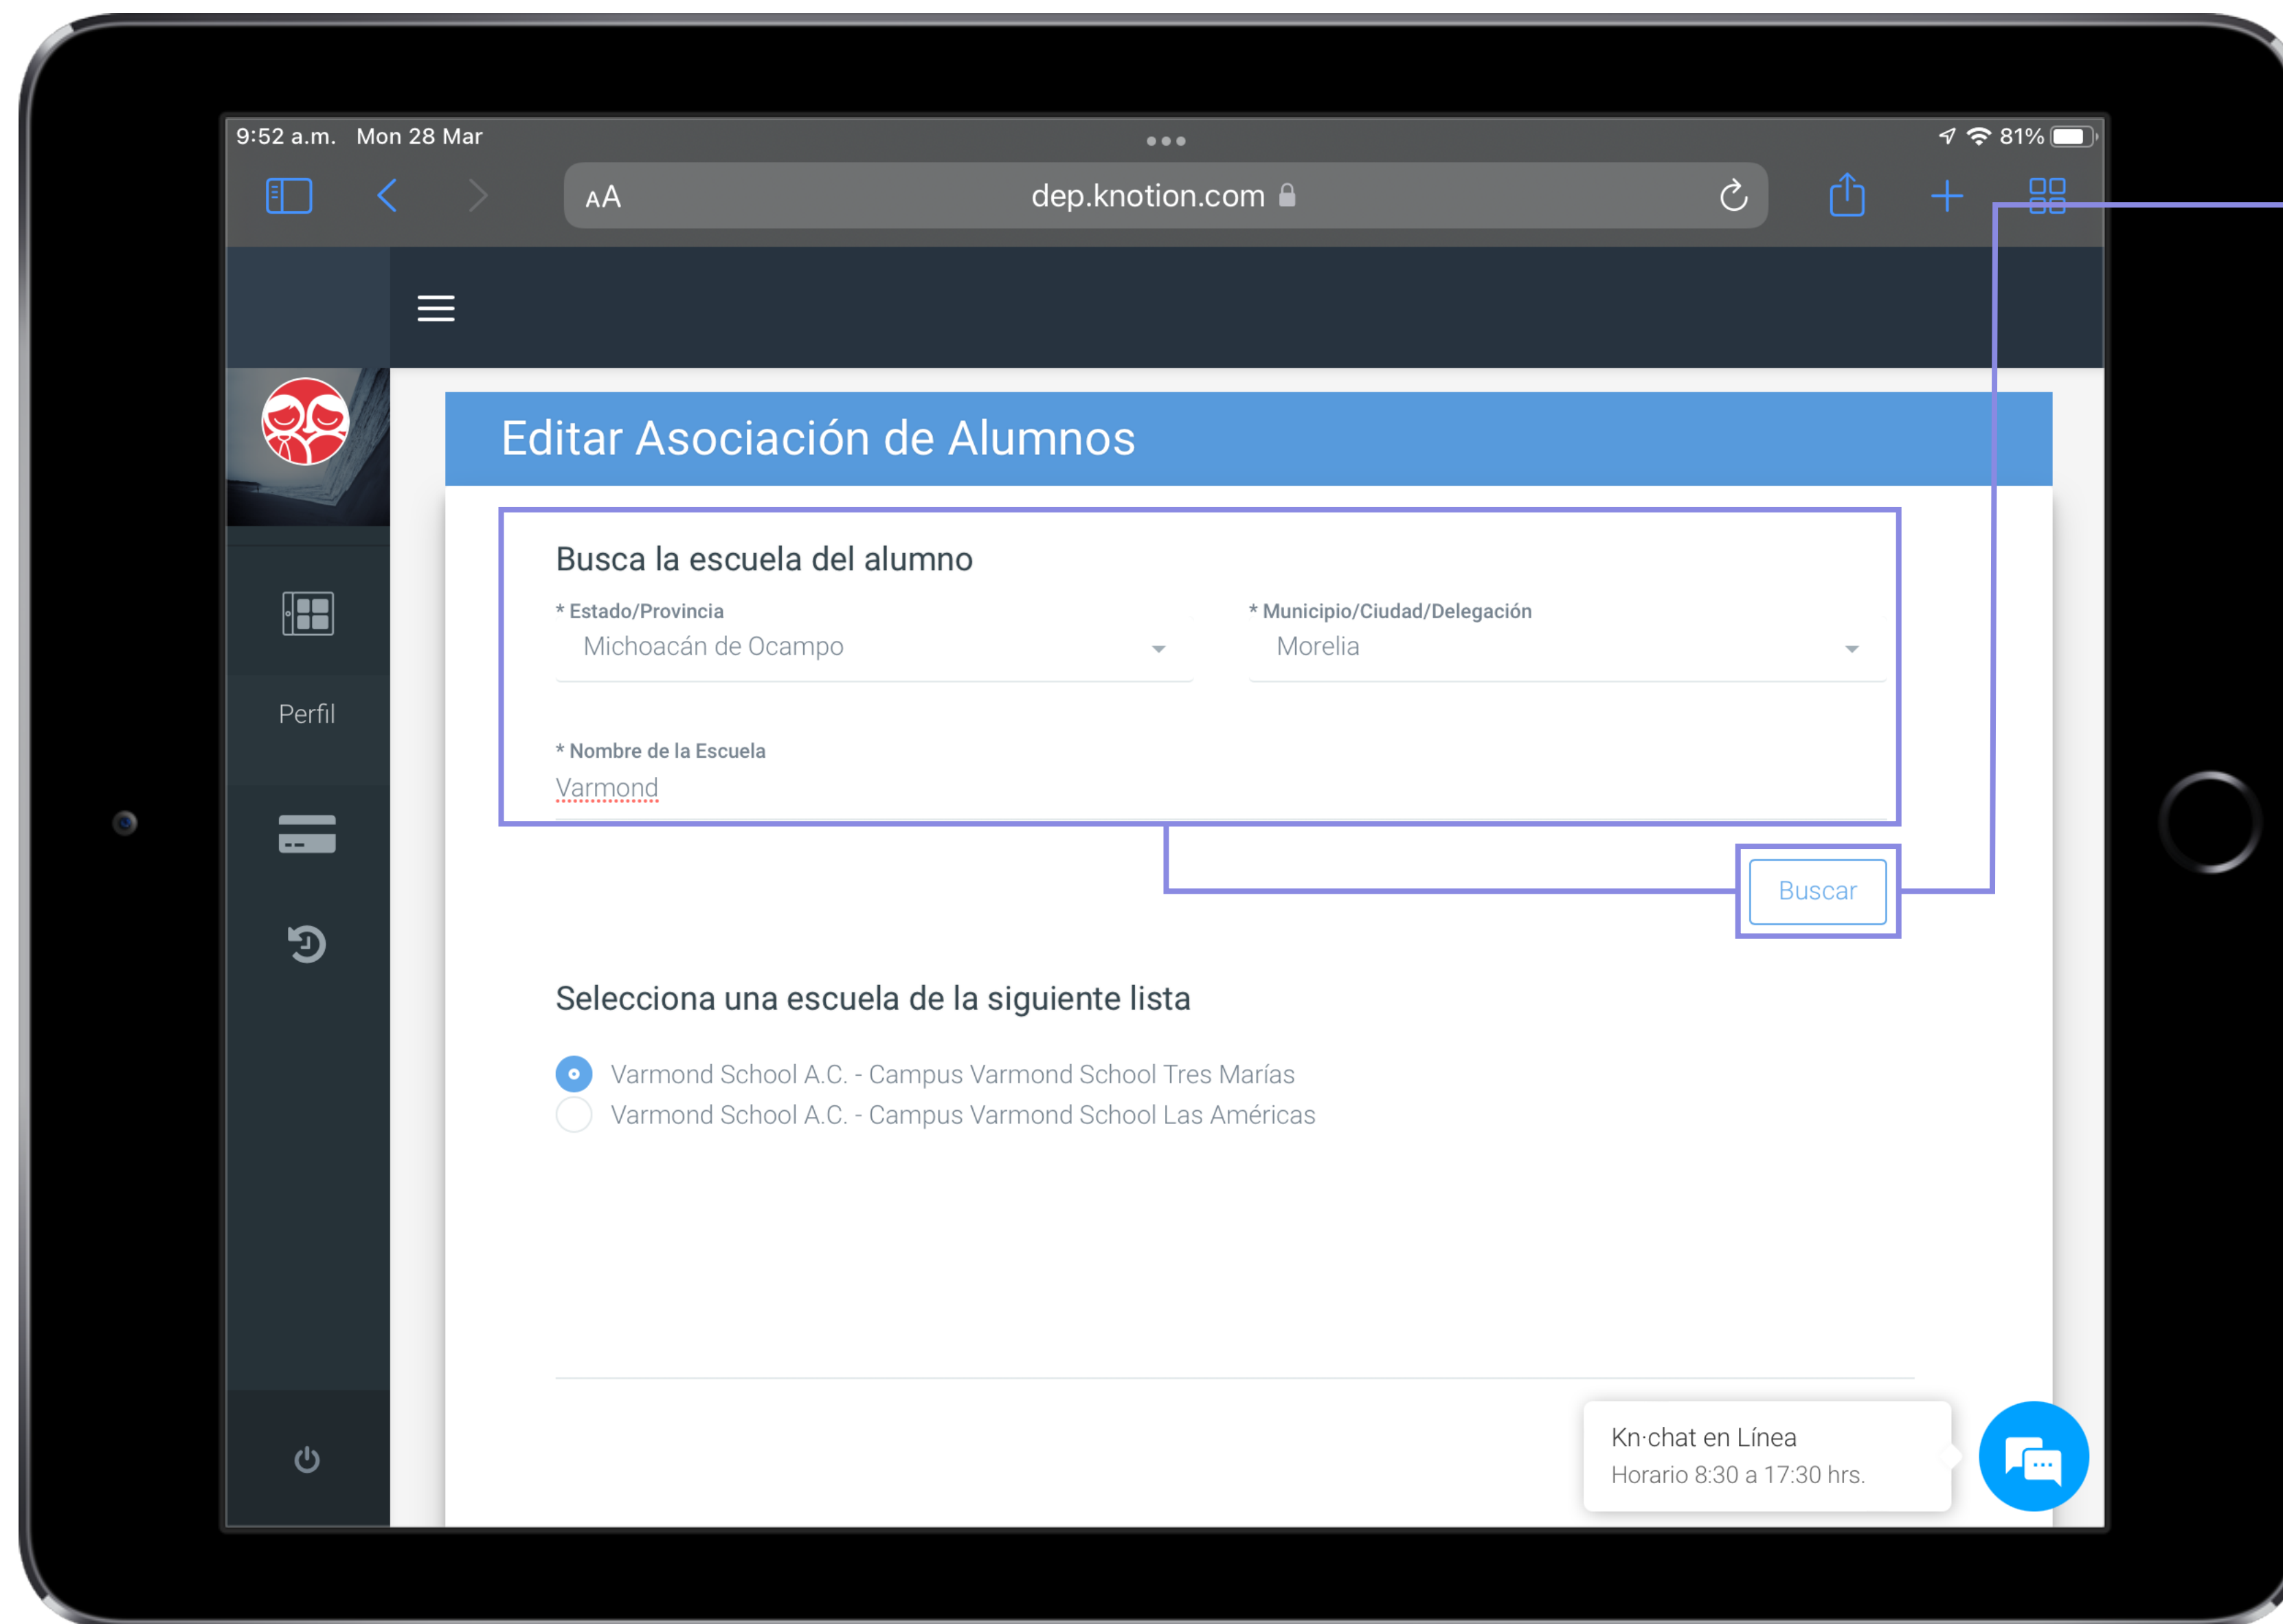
9:52 a.m. Mon 28 Mar

81%

AA dep.knotion.com

Editar Asociación de Alumnos

Busca la escuela del alumno

* Estado/Provincia
Michoacán de Ocampo

* Municipio/Ciudad/Delegación
Morelia

* Nombre de la Escuela
Varmond

Buscar

Perfil

Selecciona una escuela de la siguiente lista

Varmond School A.C. - Campus Varmond School Tres Marías
Varmond School A.C. - Campus Varmond School Las Américas

Kn·chat en Línea
Horario 8:30 a 17:30 hrs.